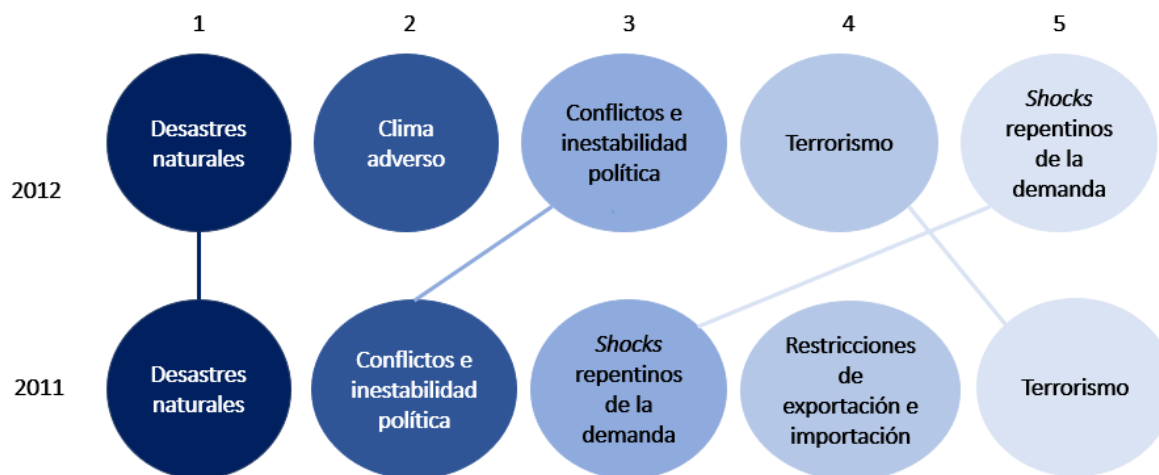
1 2 3 4 5

2012

Desastres naturales

Clima adverso

Conflictos e inestabilidad política

Terrorismo

*Shocks* repentinos de la demanda

2011

Desastres naturales

Conflictos e inestabilidad política

*Shocks* repentinos de la demanda

Restricciones de exportación e importación

Terrorismo